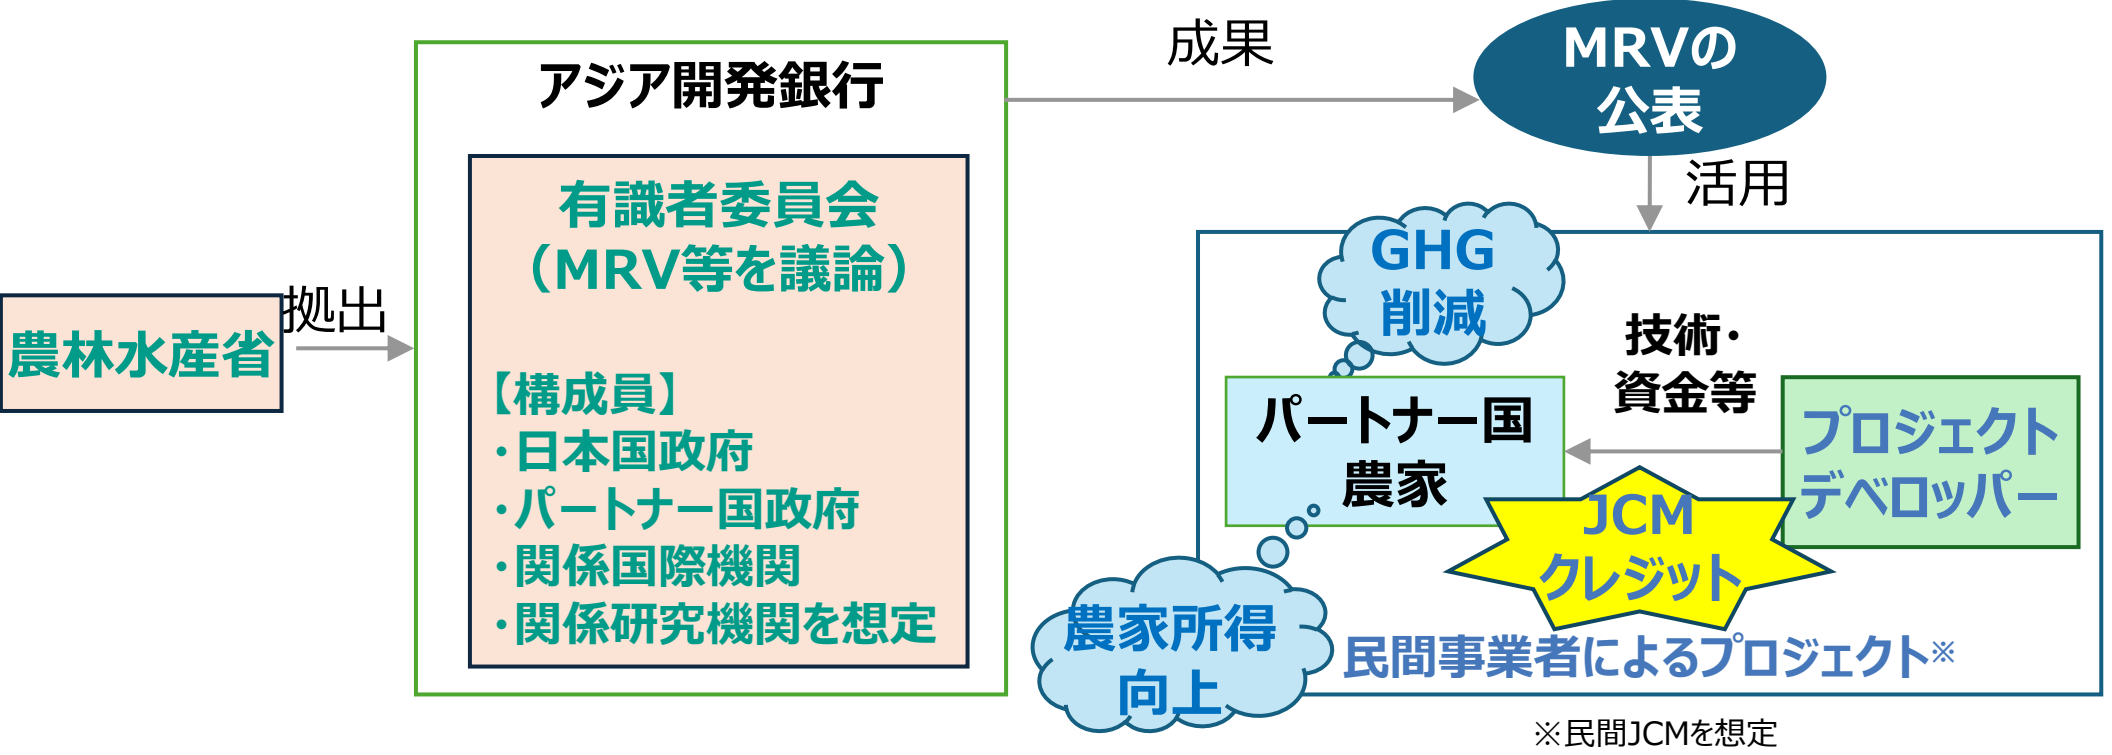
農林水産省

拠出

アジア開発銀行

有識者委員会
（MRV等を議論）

【構成員】
・日本国政府
・パートナー国政府
・関係国際機関
・関係研究機関を想定

成果

MRVの公表

活用

GHG削減

技術・資金等

パートナー国農家

プロジェクトデベロッパー

JCMクレジット

農家所得向上

民間事業者によるプロジェクト※

※民間JCMを想定